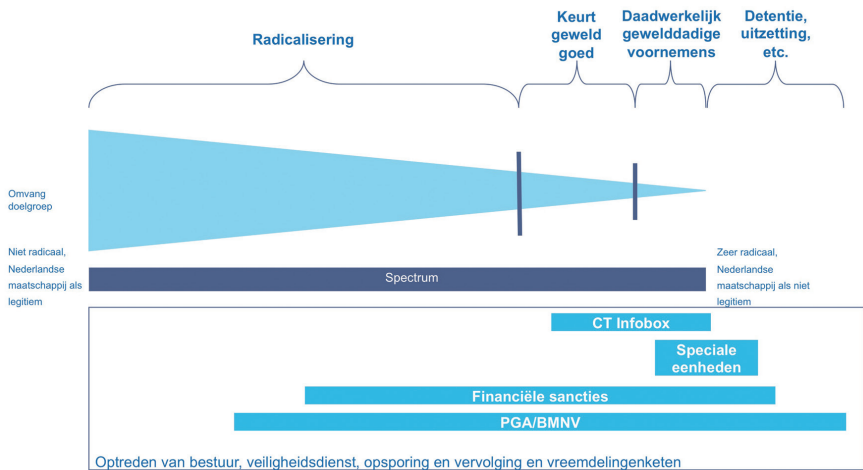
Radicalisering

Keurt geweld goed

Daadwerkelijk gewelddadige voornemens

Detentie, uitzetting, etc.

Omvang doelgroep

Niet radicaal, Nederlandse maatschappij als legitiem

Spectrum

Zeer radicaal, Nederlandse maatschappij als niet legitiem

CT Infobox

Speciale eenheden

Financiële sancties

PGA/BMNV

Optreden van bestuur, veiligheidsdienst, opsporing en vervolging en vreemdelingenketen